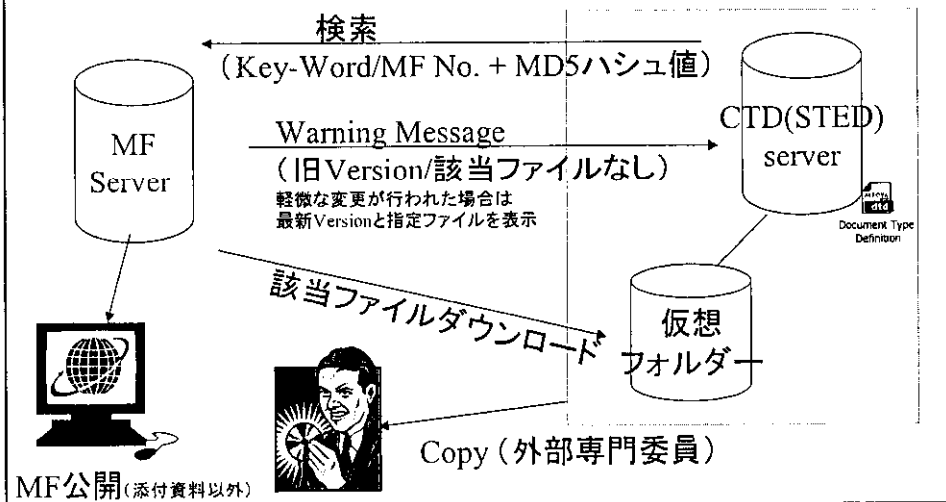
検索
(Key-Word/MF No. + MD5ハシュ値)

MF Server

CTD(STED) server

Warning Message
(旧Version/該当ファイルなし)
軽微な変更が行われた場合は
最新Versionと指定ファイルを表示

dtd
Document Type Definition

該当ファイルダウンロード

仮想フォルダー

Copy (外部専門委員)

MF公開(添付資料以外)